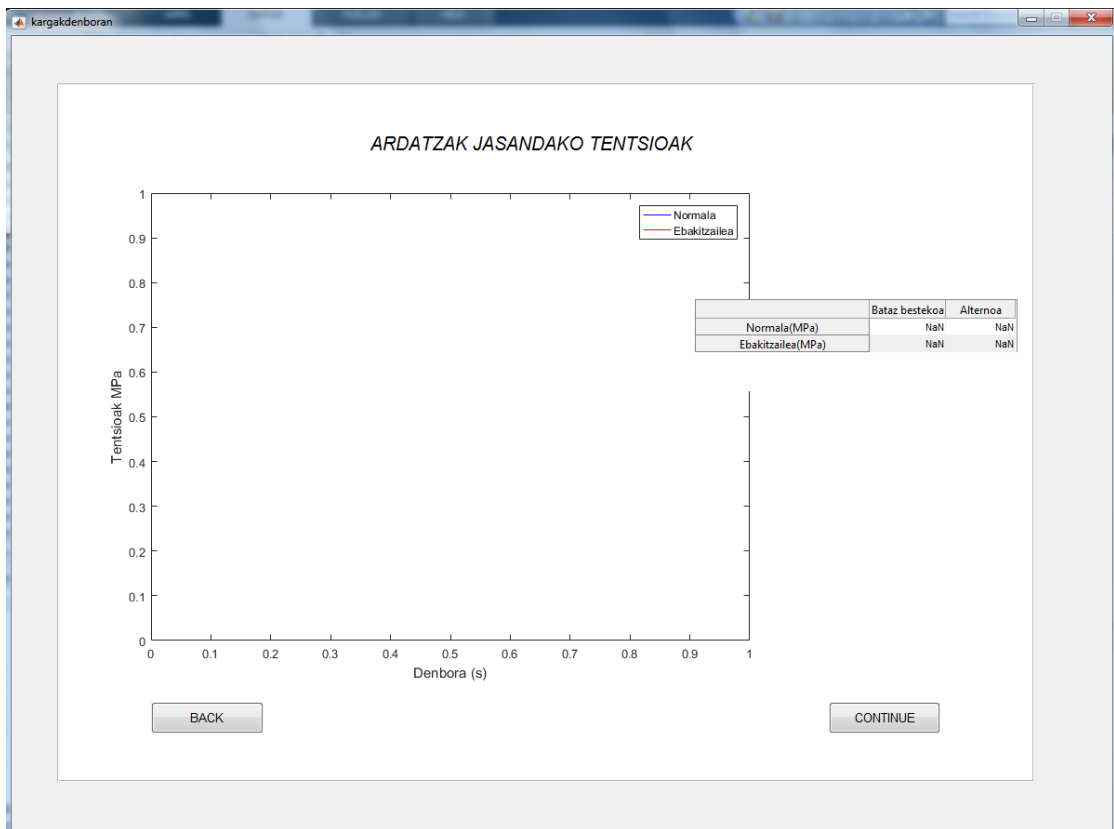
kargakdenboran

ARDATZAK JASANDAKO TENTSIOAK

Normala
Ebakitzailea

Tentsioak MPa

1
0.9
0.8
0.7
0.6
0.5
0.4
0.3
0.2
0.1
0

0 0.1 0.2 0.3 0.4 0.5 0.6 0.7 0.8 0.9 1

Denbora (s)

| | Bataz bestekoa | Alternoa |
|---|---|---|
| Normala(MPa) | NaN | NaN |
| Ebakitzailea(MPa) | NaN | NaN |

BACK

CONTINUE